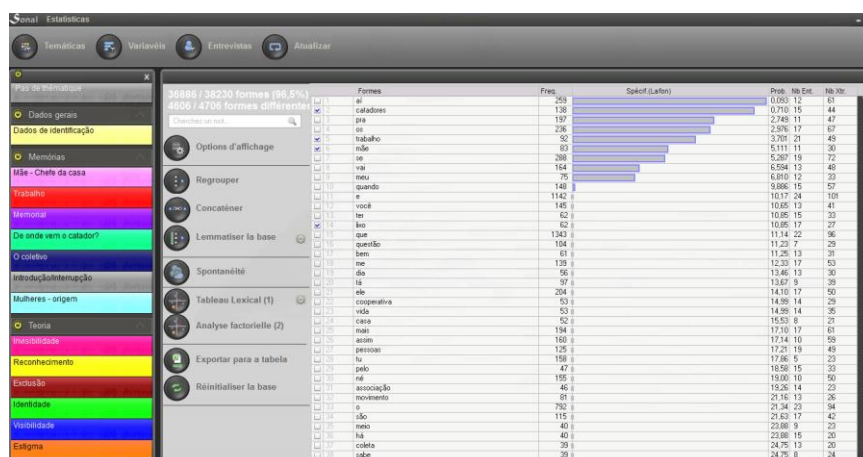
Sonal Estatísticas

Temáticas Variavéis Entrevistas Atualizar

Pas de thématique

Dados gerais
Dados de identificação
Memórias
Mãe - Chefe da casa
Trabalho
Memorial
De onde vem o catador?
O coletivo
Introdução/Interrupção
Mulheres - origem
Teoria
Invisibilidade
Reconhecimento
Exclusão
Identidade
Visibilidade
Estigma

36886 / 38230 formes (96,5%)
4606 / 4706 formes differentes

Chercher un mot...

Options d'affichage
Regrouper
Concaténer
Lemmatiser la base
Spontanéité
Tableau Lexical (1)
Analyse factorielle (2)
Exportar para a tabela
Réinitialiser la base

| | Formes | Freq. | Spécif.(Lafon) | Prob. | Nb Ent. | Nb Xtr. |
|---|---|---|---|---|---|---|
| 1 | aí | 259 | | 0,093 | 12 | 61 |
| 2 | catadores | 138 | | 0,710 | 15 | 44 |
| 3 | pra | 197 | | 2,749 | 11 | 47 |
| 4 | os | 236 | | 2,976 | 17 | 67 |
| 5 | trabalho | 92 | | 3,701 | 21 | 49 |
| 6 | mãe | 83 | | 5,111 | 11 | 30 |
| 7 | se | 288 | | 5,267 | 19 | 72 |
| 8 | vai | 164 | | 6,594 | 13 | 48 |
| 9 | meu | 75 | | 6,810 | 12 | 33 |
| 10 | quando | 148 | | 9,886 | 15 | 57 |
| 11 | e | 1142 | | 10,17 | 24 | 101 |
| 12 | você | 145 | | 10,65 | 13 | 41 |
| 13 | ter | 62 | | 10,85 | 15 | 33 |
| 14 | lixo | 62 | | 10,85 | 17 | 27 |
| 15 | que | 1343 | | 11,14 | 22 | 96 |
| 16 | questão | 104 | | 11,23 | 7 | 29 |
| 17 | bem | 61 | | 11,25 | 13 | 31 |
| 18 | me | 139 | | 12,33 | 17 | 53 |
| 19 | dia | 56 | | 13,46 | 13 | 30 |
| 20 | tá | 97 | | 13,67 | 9 | 39 |
| 21 | ele | 204 | | 14,10 | 17 | 50 |
| 22 | cooperativa | 53 | | 14,99 | 14 | 29 |
| 23 | vida | 53 | | 14,99 | 14 | 35 |
| 24 | casa | 52 | | 15,53 | 8 | 21 |
| 25 | mais | 194 | | 17,10 | 17 | 61 |
| 26 | assim | 160 | | 17,14 | 10 | 59 |
| 27 | pessoas | 125 | | 17,21 | 19 | 49 |
| 28 | tu | 158 | | 17,86 | 5 | 23 |
| 29 | pelo | 47 | | 18,58 | 15 | 33 |
| 30 | né | 155 | | 19,00 | 10 | 50 |
| 31 | associação | 46 | | 19,26 | 14 | 23 |
| 32 | movimento | 81 | | 21,16 | 13 | 26 |
| 33 | o | 792 | | 21,34 | 23 | 94 |
| 34 | são | 115 | | 21,63 | 17 | 42 |
| 35 | meio | 40 | | 23,88 | 9 | 23 |
| 36 | há | 40 | | 23,88 | 15 | 20 |
| 37 | coleta | 39 | | 24,75 | 13 | 20 |
| 38 | sabe | 39 | | 24,75 | 8 | 24 |